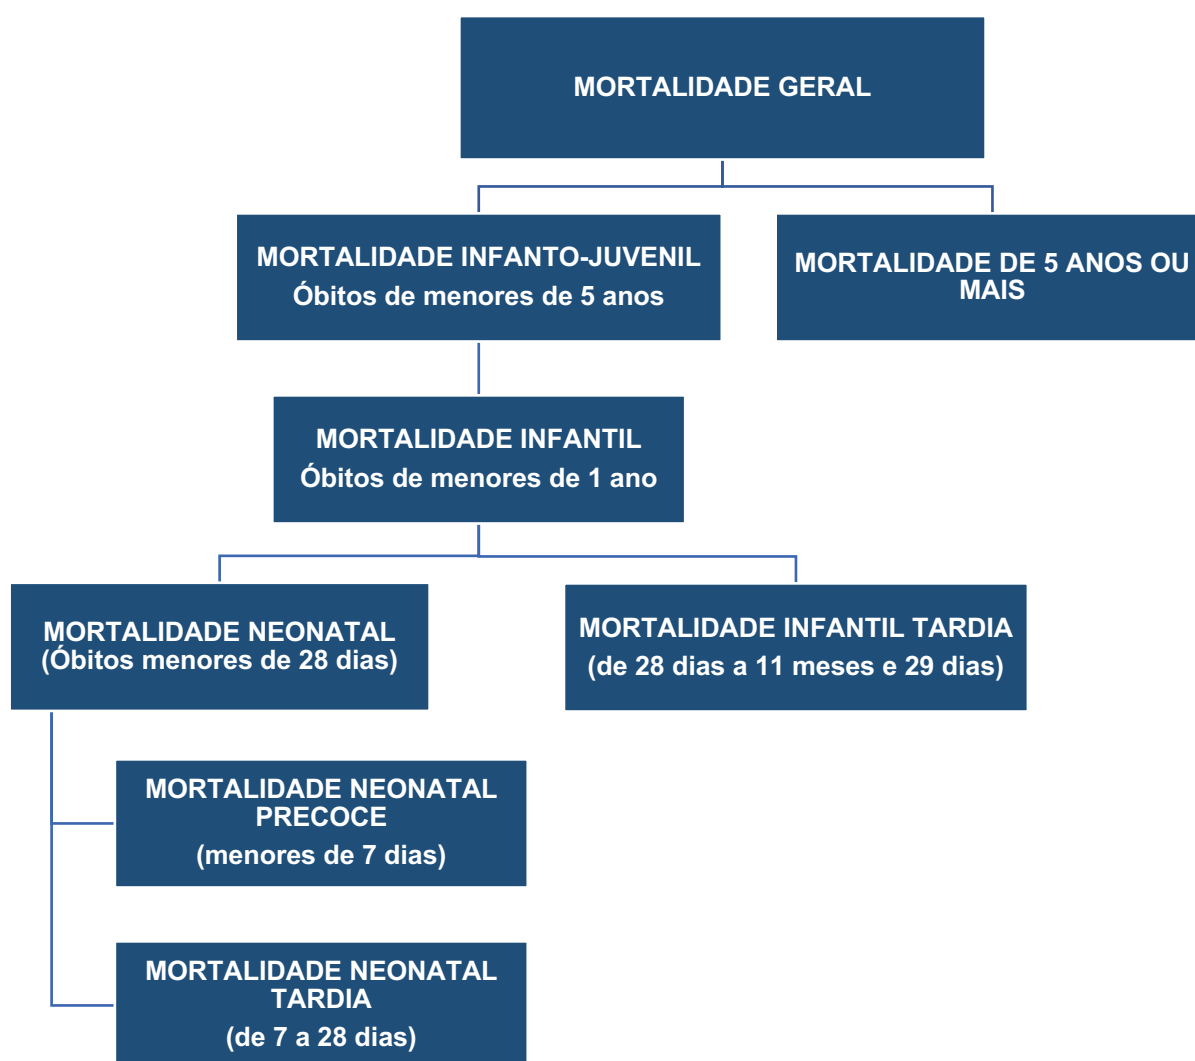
MORTALIDADE GERAL

MORTALIDADE INFANTO-JUVENIL
Óbitos de menores de 5 anos

MORTALIDADE DE 5 ANOS OU MAIS

MORTALIDADE INFANTIL
Óbitos de menores de 1 ano

MORTALIDADE NEONATAL
(Óbitos menores de 28 dias)

MORTALIDADE INFANTIL TARDIA
(de 28 dias a 11 meses e 29 dias)

MORTALIDADE NEONATAL PRECOCE
(menores de 7 dias)

MORTALIDADE NEONATAL TARDIA
(de 7 a 28 dias)